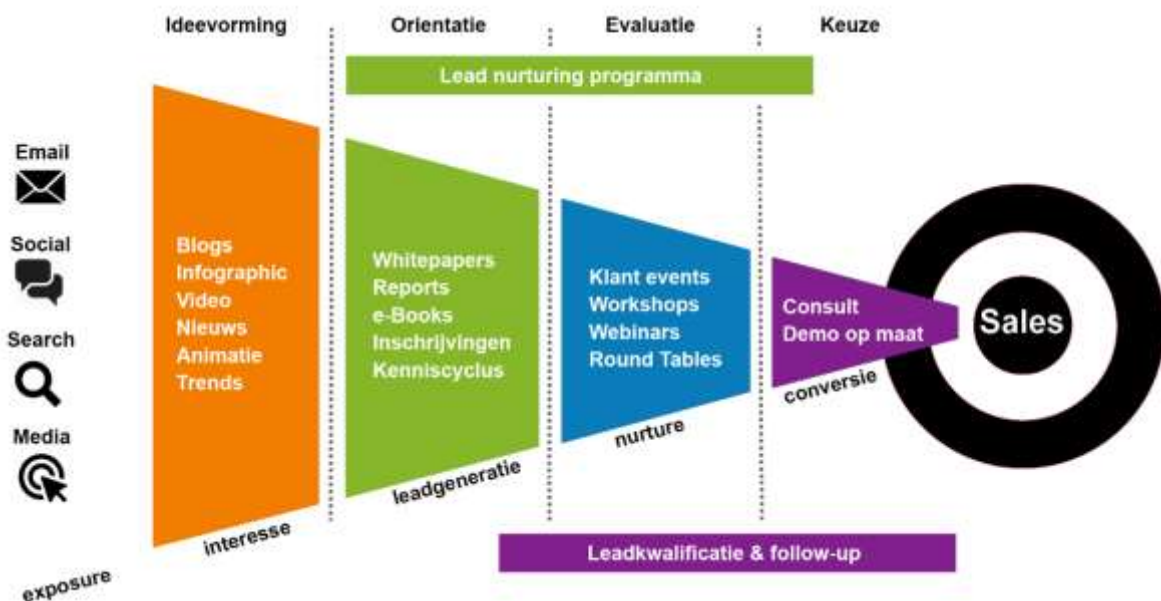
Ideevorming

Orientatie

Evaluatie

Keuze

Lead nurturing programma

Email

Social

Search

Media

Blogs
Infographic
Video
Nieuws
Animatie
Trends

Whitepapers
Reports
e-Books
Inschrijvingen
Kenniscyclus

Klant events
Workshops
Webinars
Round Tables

Consult
Demo op maat

Sales

conversie

nurture

leadgeneratie

interesse

exposure

Leadkwalificatie & follow-up